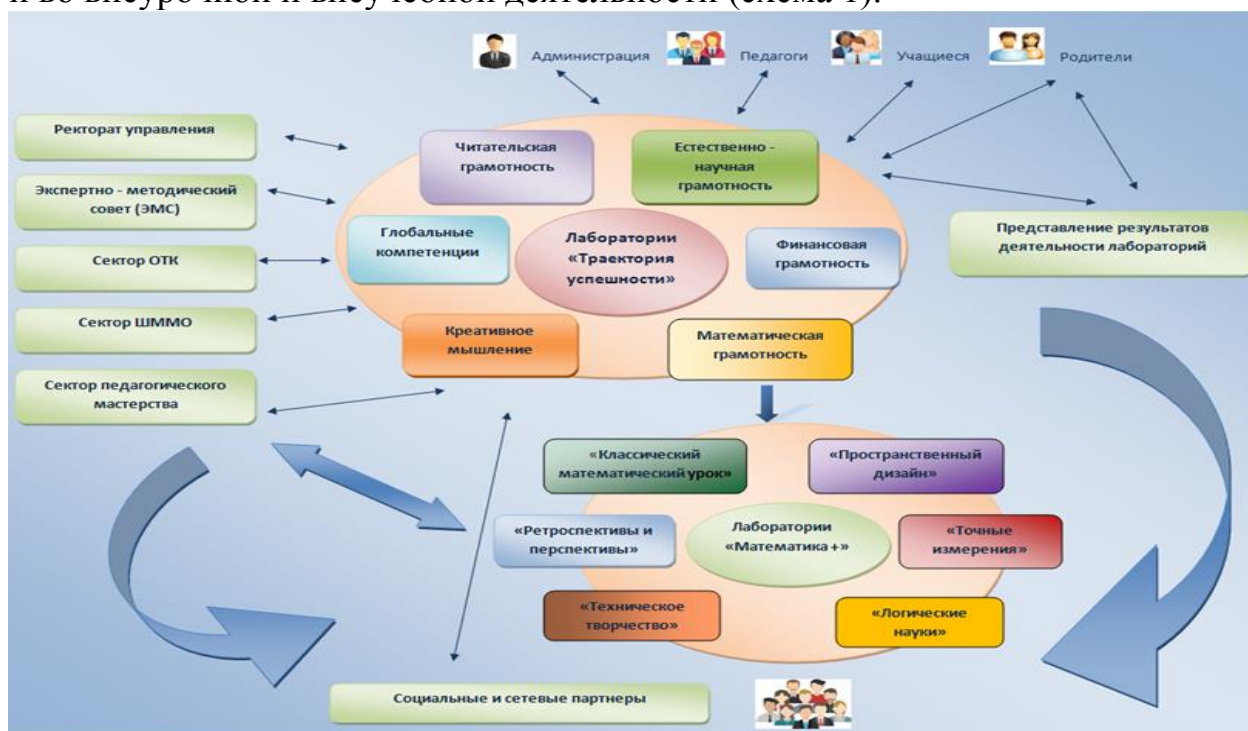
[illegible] (схема 1).

Администрация
Педагоги
Учащиеся
Родители

Ректорат управления

Экспертно - методический совет (ЭМС)

Сектор ОТК

Сектор ШММО

Сектор педагогического мастерства

Читательская грамотность

Естественно - научная грамотность

Глобальные компетенции

Лаборатории «Траектория успешности»

Финансовая грамотность

Креативное мышление

Математическая грамотность

Представление результатов деятельности лабораторий

«Классический математический урок»

«Пространственный дизайн»

«Ретроспективы и перспективы»

Лаборатории «Математика +»

«Точные измерения»

«Техническое творчество»

«Логические науки»

Социальные и сетевые партнеры